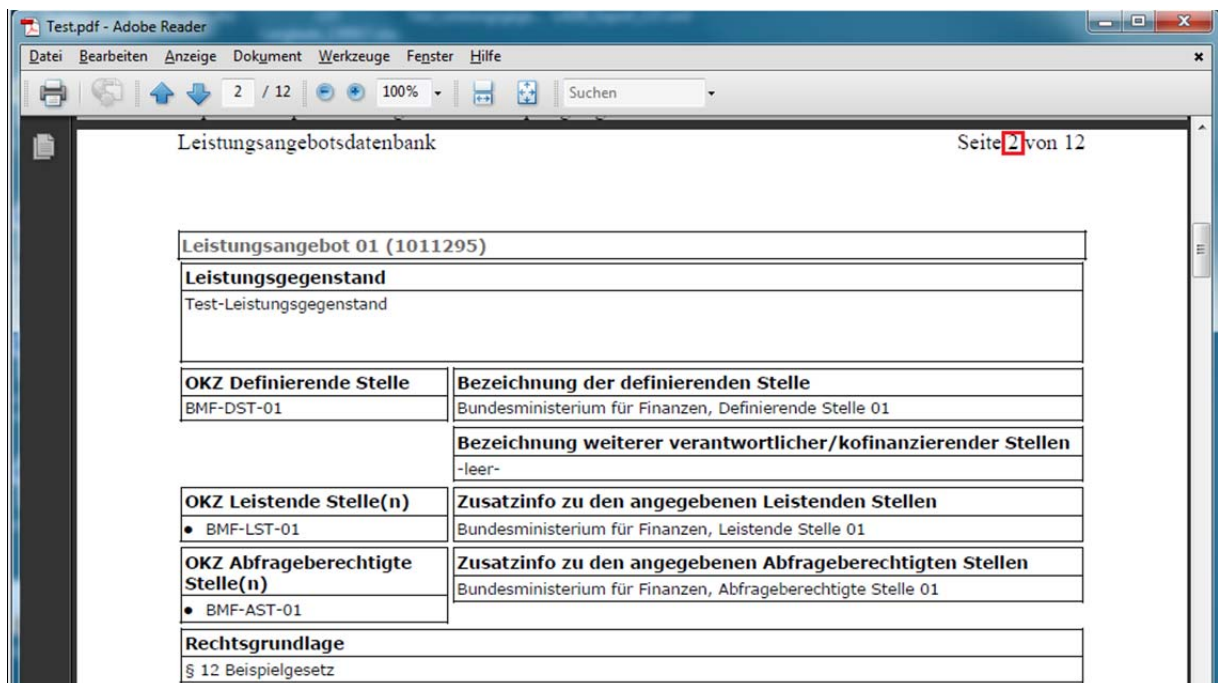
Test.pdf - Adobe Reader

Datei Bearbeiten Anzeige Dokument Werkzeuge Fenster Hilfe

2 / 12 100% Suchen

Leistungsangebotsdatenbank

Seite 2 von 12

Leistungsangebot 01 (1011295)

Leistungsgegenstand

Test-Leistungsgegenstand

| OKZ Definierende Stelle | Bezeichnung der definierenden Stelle |
|---|---|
| BMF-DST-01 | Bundesministerium für Finanzen, Definierende Stelle 01 |
| | Bezeichnung weiterer verantwortlicher/kofinanzierender Stellen |
| | -leer- |
| OKZ Leistende Stelle(n) | Zusatzinfo zu den angegebenen Leistenden Stellen |
| • BMF-LST-01 | Bundesministerium für Finanzen, Leistende Stelle 01 |
| OKZ Abfrageberechtigte Stelle(n) | Zusatzinfo zu den angegebenen Abfrageberechtigten Stellen |
| • BMF-AST-01 | Bundesministerium für Finanzen, Abfrageberechtigte Stelle 01 |

Rechtsgrundlage

§ 12 Beispielgesetz